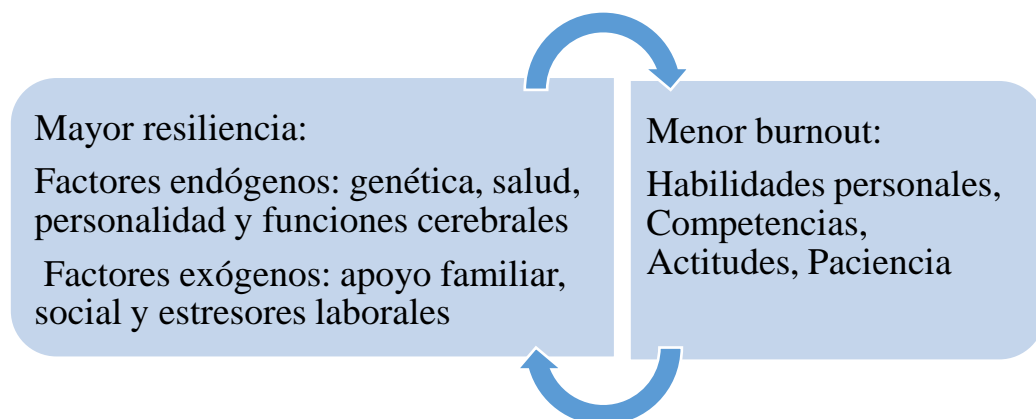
Mayor resiliencia:

Factores endógenos: genética, salud, personalidad y funciones cerebrales

Factores exógenos: apoyo familiar, social y estresores laborales

Menor burnout:

Habilidades personales, Competencias, Actitudes, Paciencia